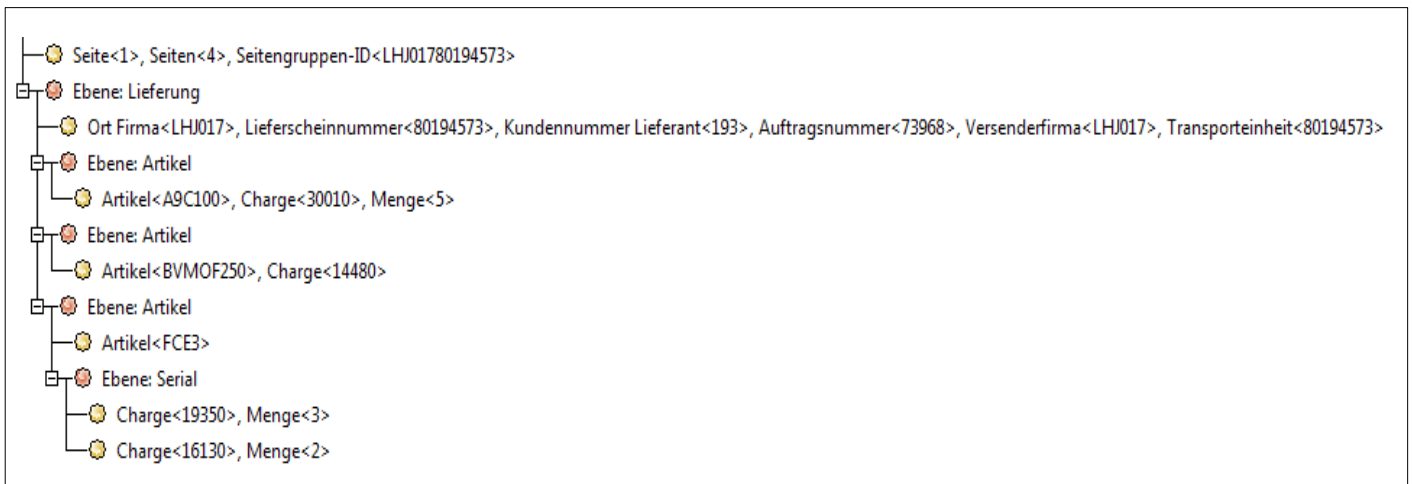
Seite<1>, Seiten<4>, Seitengruppen-ID<LHJ01780194573>
Ebene: Lieferung
Ort Firma<LHJ017>, Lieferscheinnummer<80194573>, Kundennummer Lieferant<193>, Auftragsnummer<73968>, Versenderfirma<LHJ017>, Transporteinheit<80194573>
Ebene: Artikel
Artikel<A9C100>, Charge<30010>, Menge<5>
Ebene: Artikel
Artikel<BVMOF250>, Charge<14480>
Ebene: Artikel
Artikel<FCE3>
Ebene: Serial
Charge<19350>, Menge<3>
Charge<16130>, Menge<2>